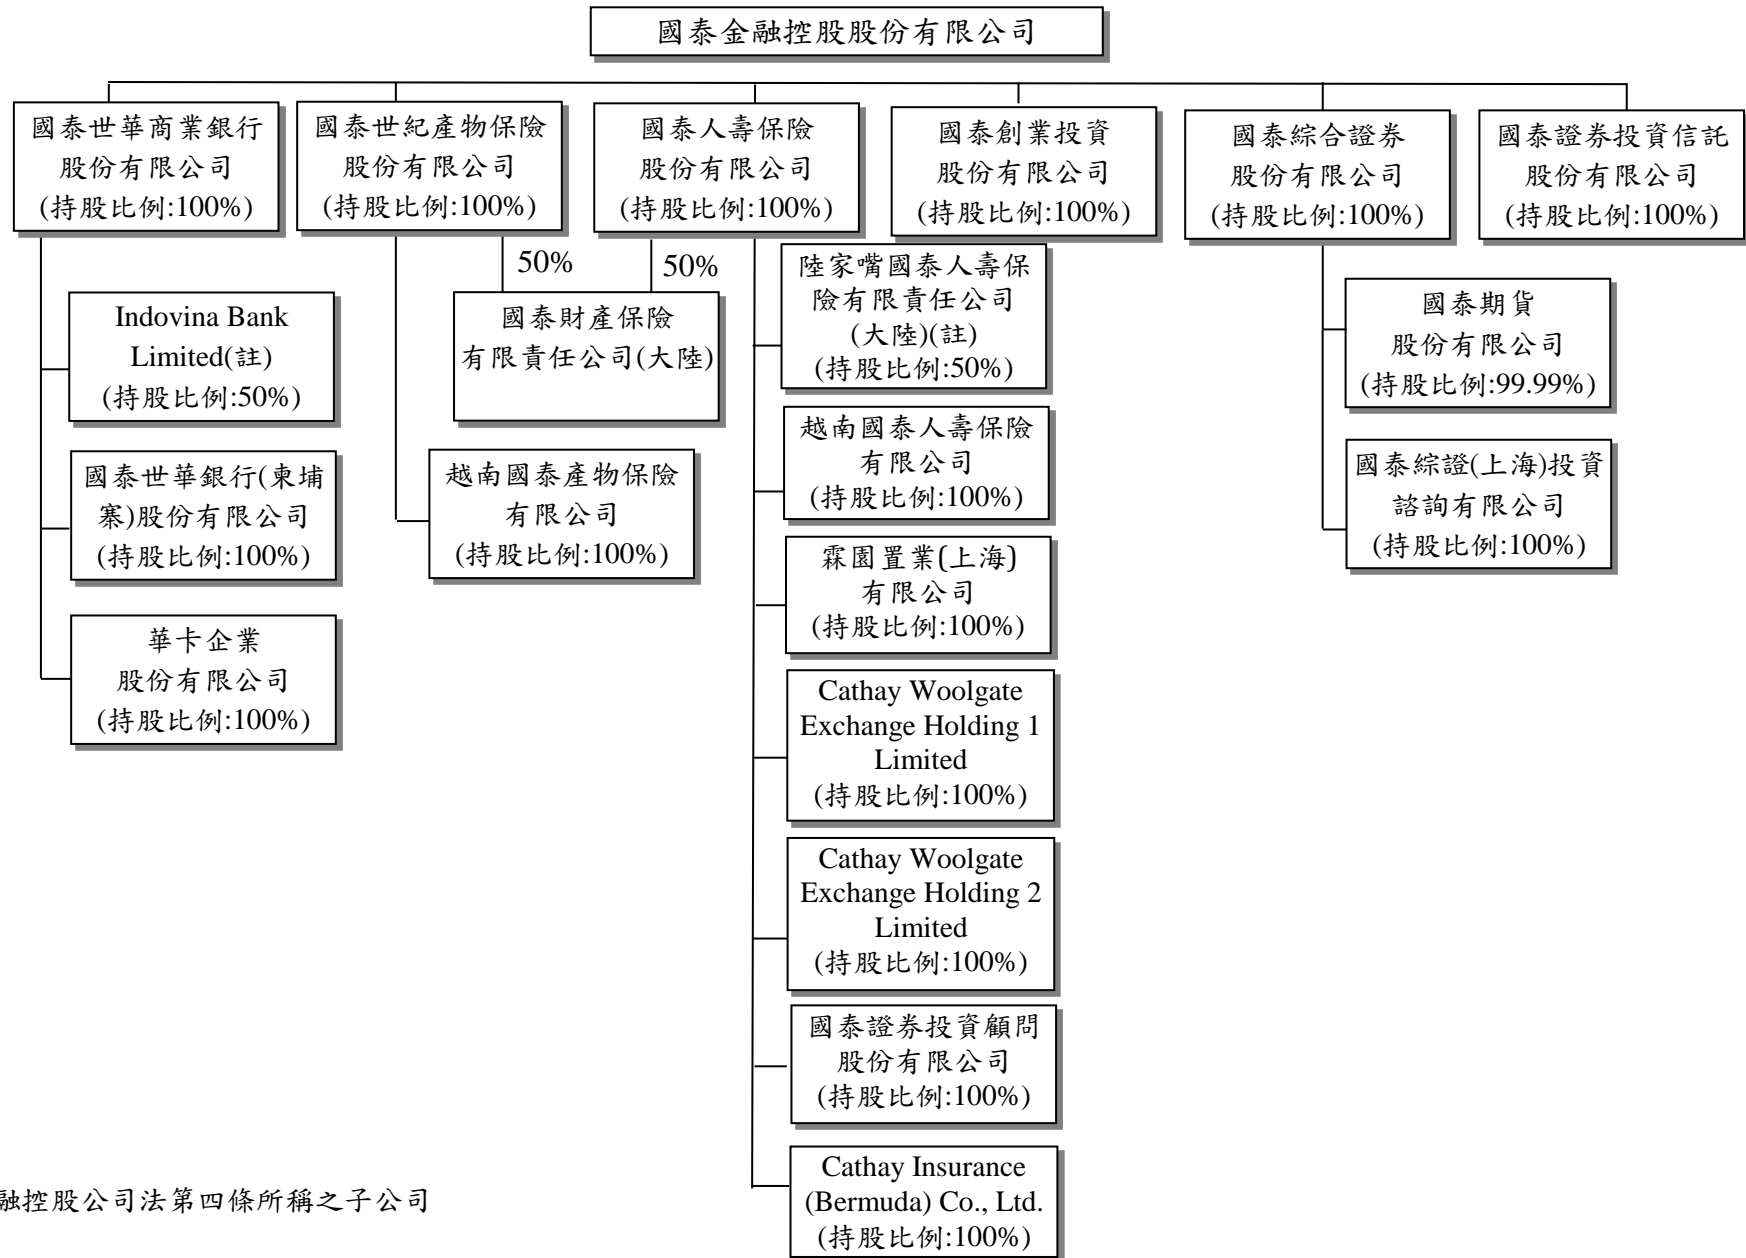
國泰金融控股股份有限公司

國泰世華商業銀行股份有限公司
(持股比例:100%)

國泰世紀產物保險股份有限公司
(持股比例:100%)

國泰人壽保險股份有限公司
(持股比例:100%)

國泰創業投資股份有限公司
(持股比例:100%)

國泰綜合證券股份有限公司
(持股比例:100%)

國泰證券投資信託股份有限公司
(持股比例:100%)

Indovina Bank Limited(註)
(持股比例:50%)

國泰世華銀行(柬埔寨)股份有限公司
(持股比例:100%)

華卡企業股份有限公司
(持股比例:100%)

50%

50%

國泰財產保險有限責任公司(大陸)

越南國泰產物保險有限公司
(持股比例:100%)

陸家嘴國泰人壽保險有限責任公司
(大陸)(註)
(持股比例:50%)

越南國泰人壽保險有限公司
(持股比例:100%)

霖園置業(上海)有限公司
(持股比例:100%)

Cathay Woolgate Exchange Holding 1 Limited
(持股比例:100%)

Cathay Woolgate Exchange Holding 2 Limited
(持股比例:100%)

國泰證券投資顧問股份有限公司
(持股比例:100%)

Cathay Insurance (Bermuda) Co., Ltd.
(持股比例:100%)

國泰期貨股份有限公司
(持股比例:99.99%)

國泰綜證(上海)投資諮詢有限公司
(持股比例:100%)

融控股公司法第四條所稱之子公司